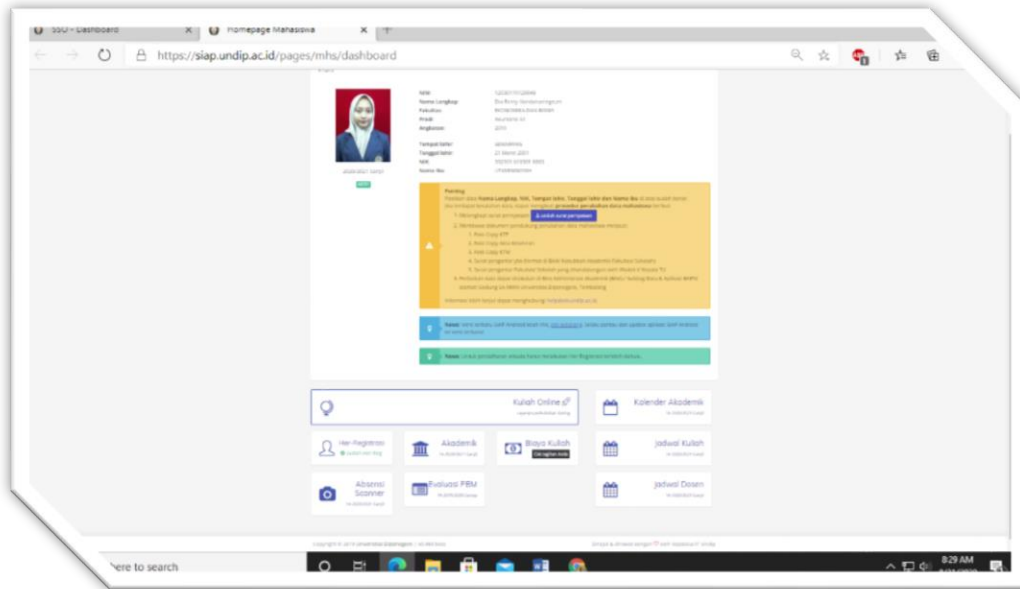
SSO - Dashboard ×
Homepage Mahasiswa ×
https://siap.undip.ac.id/pages/mhs/dashboard

NIM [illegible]
Nama Lengkap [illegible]
Fakultas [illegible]
Prodi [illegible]
Angkatan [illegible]

Tempat lahir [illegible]
Tanggal lahir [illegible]
NIK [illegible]
Nama Ibu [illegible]

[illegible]

Penting
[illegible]

Unduh surat pernyataan

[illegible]

Kuliah Online
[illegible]

Kalender Akademik

Her-Registrasi

Akademik

Biaya Kuliah

Jadwal Kuliah

Absensi Scanner

Evaluasi PBM

Jadwal Dosen

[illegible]

here to search

8:29 AM